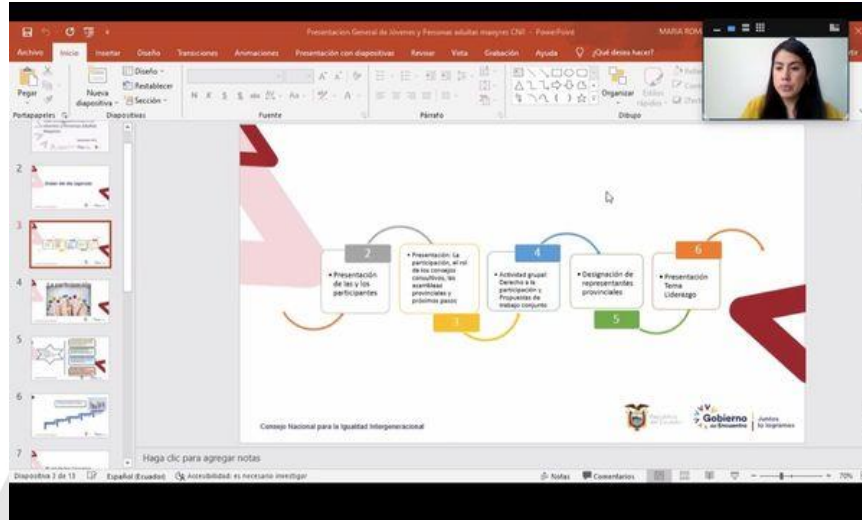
Presentación General de Jóvenes y Personas adultas mayores CNII - PowerPoint

MARIA ROM

Archivo Inicio Insertar Diseño Transiciones Animaciones Presentación con diapositivas Revisar Vista Grabación Ayuda ¿Qué desea hacer?

Pegar Nueva diapositiva Diseño Restablecer Sección Organizar Estilos rápidos

Portapapeles Diapositivas Fuente Párrafo Dibujo

2

3

4

5

6

7

2

• Presentación de las y los participantes

• Presentación: La participación, el rol de los consejos consultivos, las asambleas provinciales y próximos pasos

3

4

• Actividad grupal: Derecho a la participación y Propuestas de trabajo conjunto

• Designación de representantes provinciales

5

6

• Presentación Tema Liderazgo

Consejo Nacional para la Igualdad Intergeneracional

Gobierno del Encuentro | Juntos lo logramos

Haga clic para agregar notas

Diapositiva 3 de 13 Español (Ecuador) Accesibilidad: es necesario investigar Notas Comentarios 70%